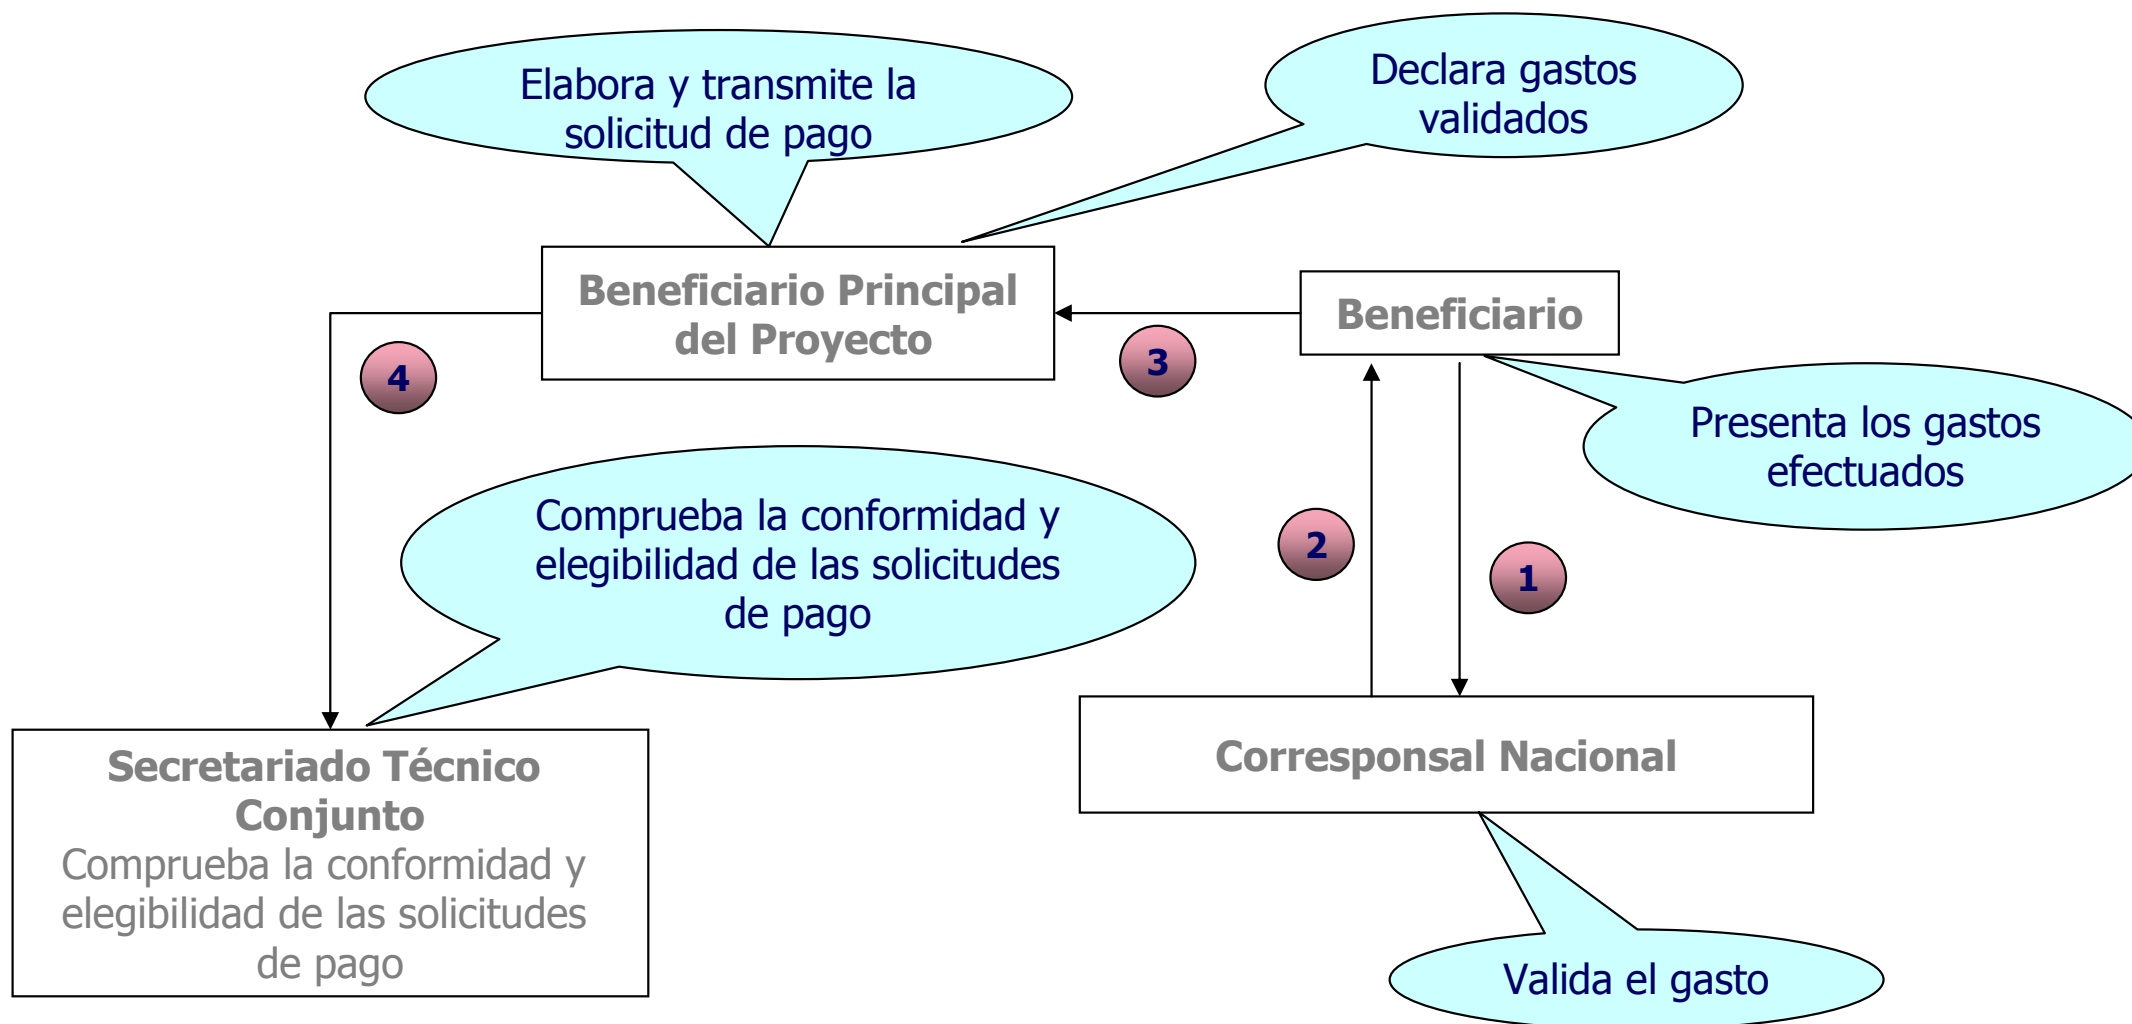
Elabora y transmite la solicitud de pago

Declara gastos validados

Beneficiario Principal del Proyecto

Beneficiario

4

3

Presenta los gastos efectuados

Comprueba la conformidad y elegibilidad de las solicitudes de pago

2

1

Secretariado Técnico Conjunto
Comprueba la conformidad y elegibilidad de las solicitudes de pago

Corresponsal Nacional

Valida el gasto